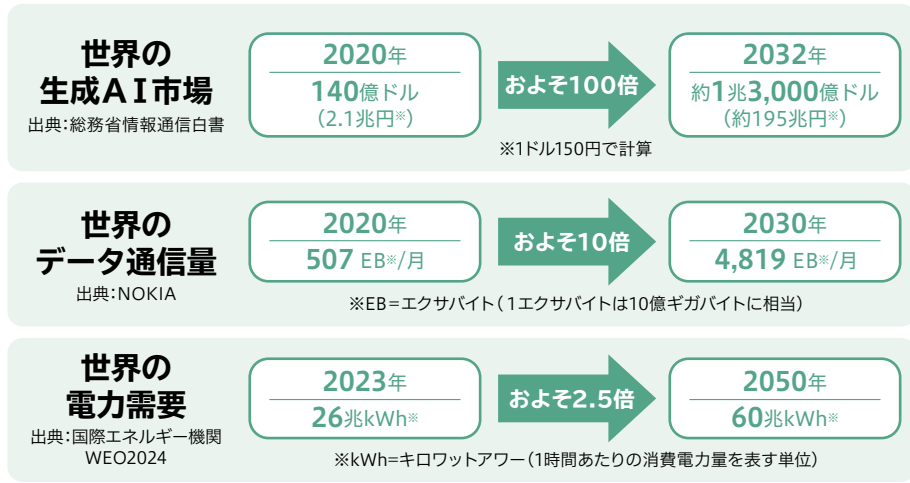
世界の
生成AI市場
出典：総務省情報通信白書

2020年
140億ドル
（2.1兆円※）

およそ100倍

2032年
約1兆3,000億ドル
（約195兆円※）

※1ドル150円で計算

世界の
データ通信量
出典：NOKIA

2020年
507 EB※/月

およそ10倍

2030年
4,819 EB※/月

※EB＝エクサバイト（1エクサバイトは10億ギガバイトに相当）

世界の
電力需要
出典：国際エネルギー機関 WEO2024

2023年
26兆kWh※

およそ2.5倍

2050年
60兆kWh※

※kWh＝キロワットアワー（1時間あたりの消費電力量を表す単位）